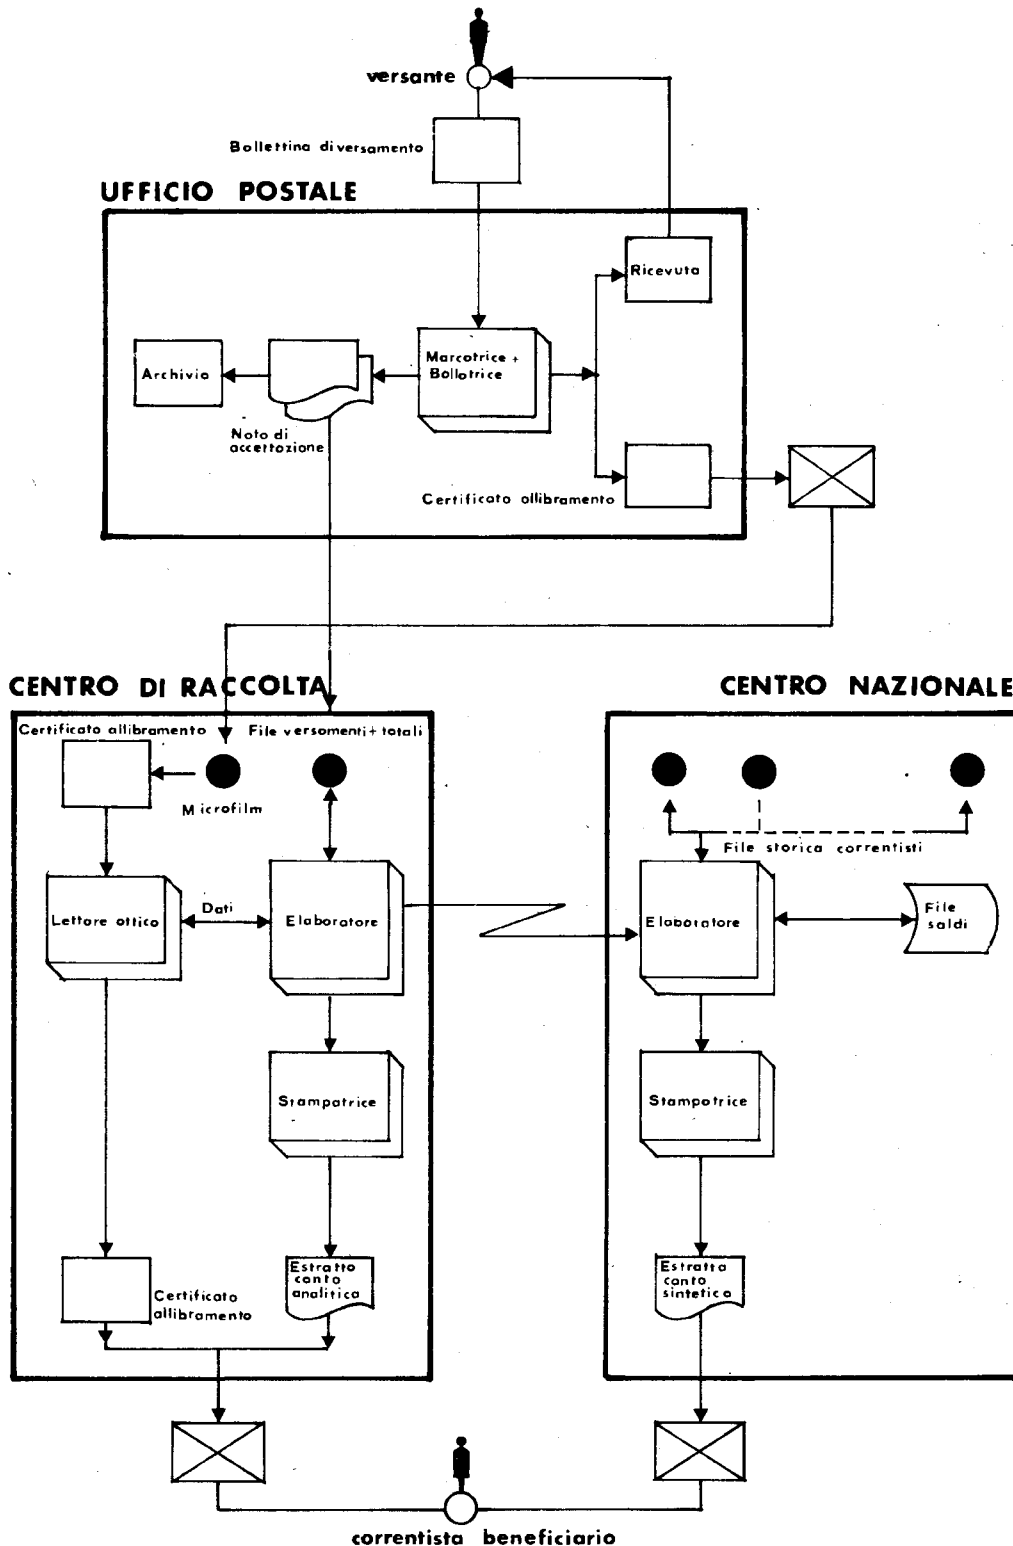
versante

Bollettina diversamento

UFFICIO POSTALE

Ricevuta

Archivio

Marcotrice + Bollotrice

Noto di accettozione

Certificato allibramento

CENTRO DI RACCOLTA

CENTRO NAZIONALE

Certificato allibramento

File versomenti + totali

Microfilm

File storica correntisti

Lettore ottico

Dati

Elaboratore

Elaboratore

File saldi

Stampatrice

Stampotrice

Certificato allibramento

Estratto conto analitica

Estratto conto sintetico

correntista beneficiario